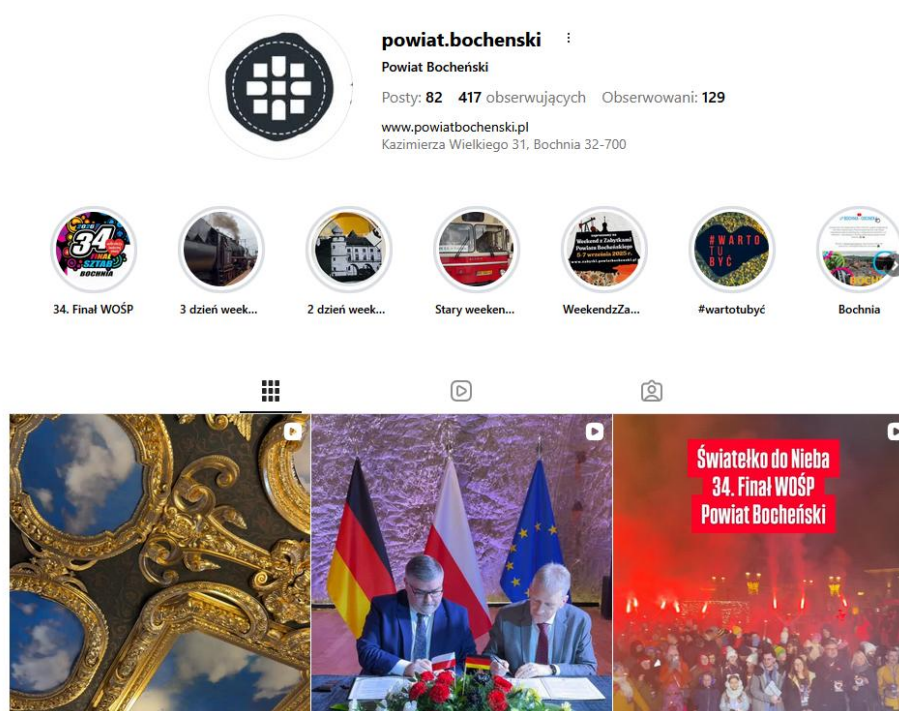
powiat.bochenski

Powiat Bocheński

Posty: 82 417 obserwujących Obserwowani: 129

www.powiatbochenski.pl
Kazimierza Wielkiego 31, Bochnia 32-700

34. Finał WOŚP
3 dzień week...
2 dzień week...
Stary weeken...
WeekendzZa...
#wartotubyć
Bochnia

#WARTO TU BYĆ

Światełko do Nieba
34. Finał WOŚP
Powiat Bocheński